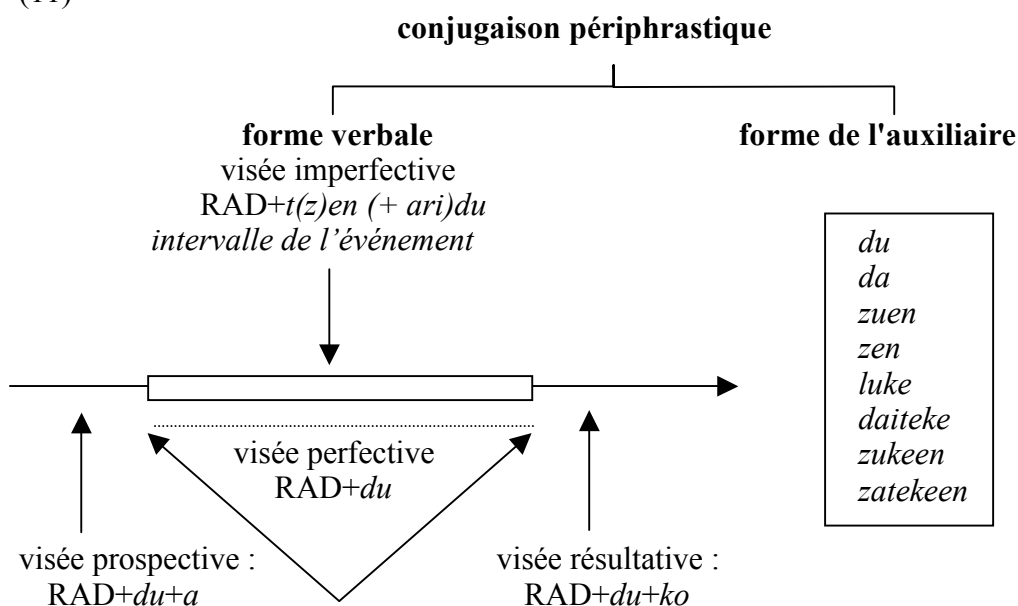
(11)

**conjugaison périphrastique**

**forme verbale**
visée imperfective
RAD+*t(z)en (+ ari)du*
*intervalle de l'événement*

**forme de l'auxiliaire**

*du*
*da*
*zuen*
*zen*
*luke*
*daiteke*
*zukeen*
*zatekeen*

visée perfective
RAD+*du*

visée prospective :
RAD+*du*+*a*

visée résultative :
RAD+*du*+*ko*